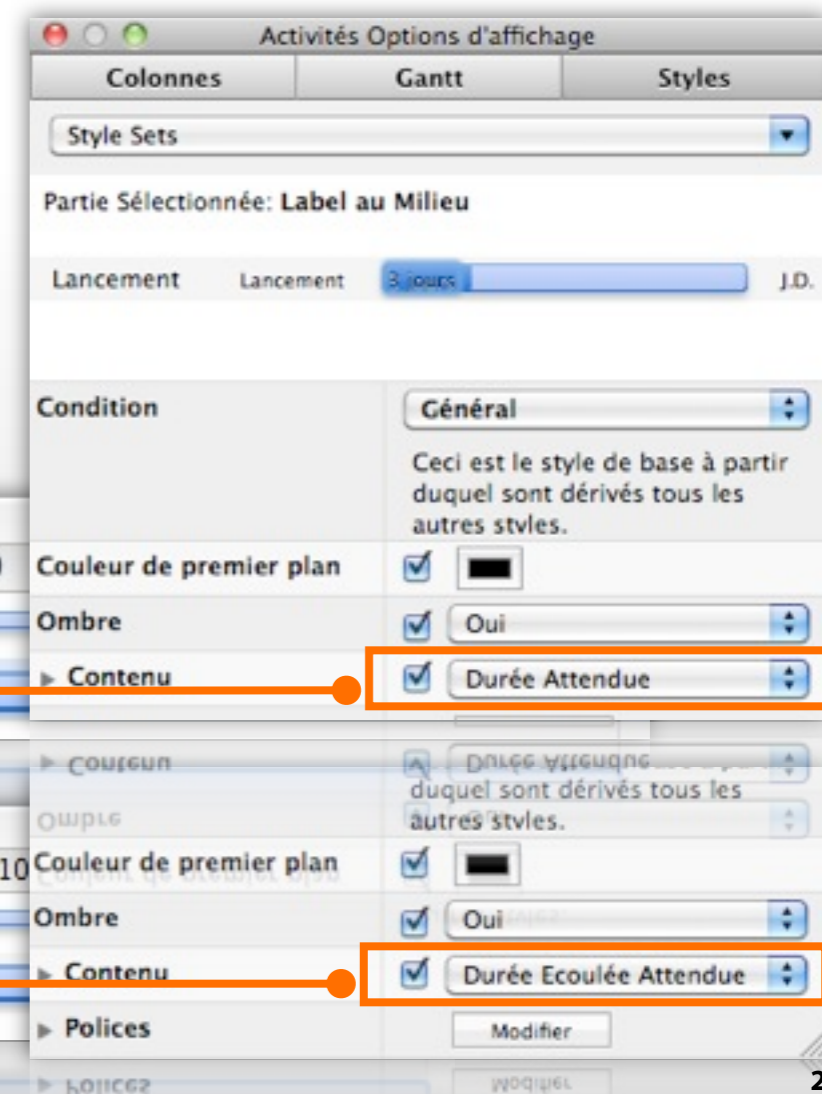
Activités Options d'affichage

Colonnes | Gantt | Styles

Style Sets

Partie Sélectionnée: Label au Milieu

Lancement Lancement 3 jours J.D.

Condition Général

Ceci est le style de base à partir duquel sont dérivés tous les autres stvles.

Couleur de premier plan

Ombre Oui

Contenu Durée Attendue

duquel sont dérivés tous les autres stvles.

10 Couleur de premier plan

Ombre Oui

Contenu Durée Ecoulée Attendue

Polices Modifier

2